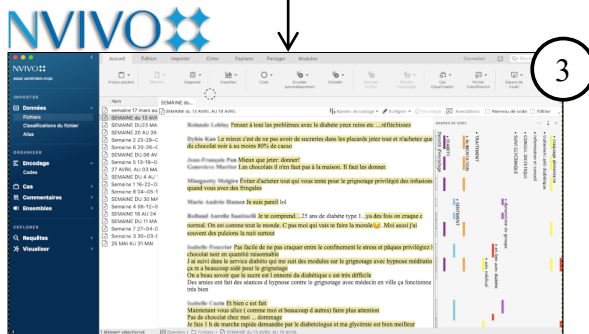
NVIVO

3

NVIVO
essai sentiment.nvpx

Accueil Édition Importer Créer Explorer Partager Modules

Connexion

Presse-papiers Élément Organiser Visualiser Code Encoder automatiquement Décoder Cas Classification Fichier Classification Espace de travail

IMPORTER
Données
Fichiers
Classifications du fichier
Alias

ORGANISER
Encodage
Codes

Cas
Commentaires
Ensembles

EXPLORER
Requêtes
Visualiser

Nom
semaine 17 mars au...
SEMAINE du 13 AVRIL AU 19 AVRIL
SEMAINE DU 23 MARS
SEMAINE 20 AU 26
Semaine 2 23-28
Semaine 6 20-26
SEMAINE DU 06 AV
Semaine 5 13-19
27 AVRIL AU 03 MA
SEMAINE DU 4 AU
Semaine 1 16-22
Semaine 6 20-26
SEMAINE DU 30 MA
Semaine 4 06-12
SEMAINE 18 AU 24
SEMAINE DU 11 M
Semaine 7 27-04
Semaine 3 30-03
25 MAI AU 31 MAI

SEMAINE du...
SEMAINE du 13 AVRIL AU 19 AVRIL

Rolande Leduc Pensez à tout les problèmes avec le diabete ... réfléchissez
Sylvia Kan Le mieux c'est de ne pas avoir de sucreries dans les placards jeter tout et n'achetez que du chocolat noir à au moins 80% de cacao
Jean-François Pon Mieux que jeter: donner!
Genevieve Martin Les chocolats il n'en faut pas à la maison. Il faut les donner
Marguerite Moigne Éviter d'acheter tout qui vous tente pour le grignotage privilégié des infusions quand vous avez des fringales
Marie Andrée Hamon Je suis pareil lol
Rolland Aurelle Santinelli Je te comprend... 25 ans de diabete type 1....yu des fois en craque c normal. On est comme tout le monde. C pas moi qui vais te faire la morale. Moi aussi j'ai souvent des pulsions la nuit surtout
Isabelle Pouvier Pas facile de ne pas craquer entre le confinement le stress et plaques privilégiés chocolat noir en quantité raisonnable
J ai suivi dans le service diabéto qui me suit des modules sur le grignotage avec hypnose méditation ça m a beaucoup aidé pour le grignotage
On a beau savoir que le sucre est l ennemi du diabétique c est très difficile
Des amies en fait des séances d hypnose contre le grignotage avec médecin en ville ça fonctionne très bien
Isabelle Cazin Et bien c est fait
Maintenant vous aller ( comme moi et beaucoup d autres) faire plus attention
Pas de chocolat chez moi ... dommage
Je fais 1 h de marche rapide demandé par le diabetologue et ma glycémie est bien meilleur

Annotations Panneau de code Éditer

BANDES DE CODE

1 élément sélectionné